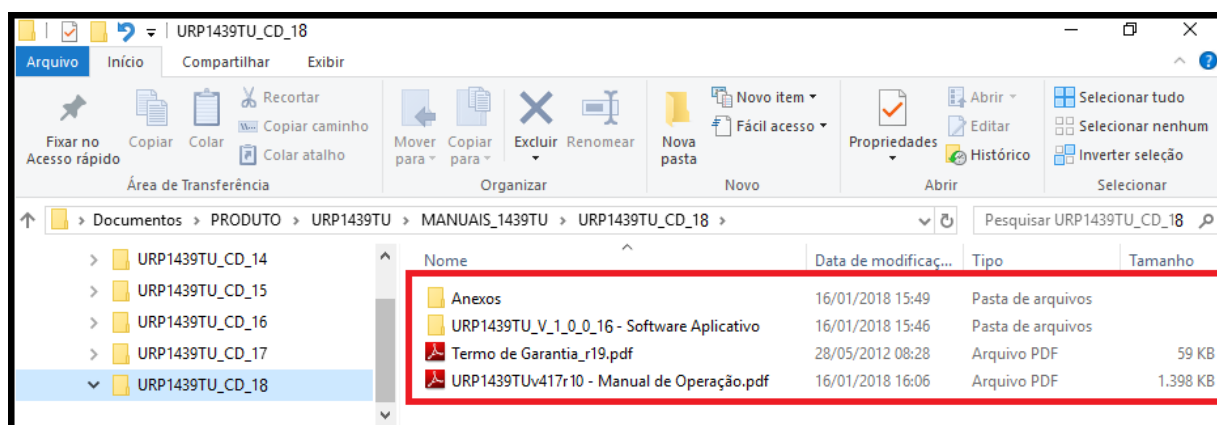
URP1439TU_CD_18

Arquivo Início Compartilhar Exibir

Fixar no Acesso rápido Copiar Colar Recortar Copiar caminho Colar atalho
Área de Transferência

Mover para Copiar para Excluir Renomear
Organizar

Nova pasta Novo item Fácil acesso
Novo

Propriedades Abrir Editar Histórico
Abrir

Selecionar tudo Selecionar nenhum Inverter seleção
Selecionar

> Documentos > PRODUTO > URP1439TU > MANUAIS_1439TU > URP1439TU_CD_18 >

Pesquisar URP1439TU_CD_18

URP1439TU_CD_14
URP1439TU_CD_15
URP1439TU_CD_16
URP1439TU_CD_17
URP1439TU_CD_18

| Nome | Data de modificaç... | Tipo | Tamanho |
|---|---|---|---|
| Anexos | 16/01/2018 15:49 | Pasta de arquivos | |
| URP1439TU_V_1_0_0_16 - Software Aplicativo | 16/01/2018 15:46 | Pasta de arquivos | |
| Termo de Garantia_r19.pdf | 28/05/2012 08:28 | Arquivo PDF | 59 KB |
| URP1439TUv417r10 - Manual de Operação.pdf | 16/01/2018 16:06 | Arquivo PDF | 1.398 KB |